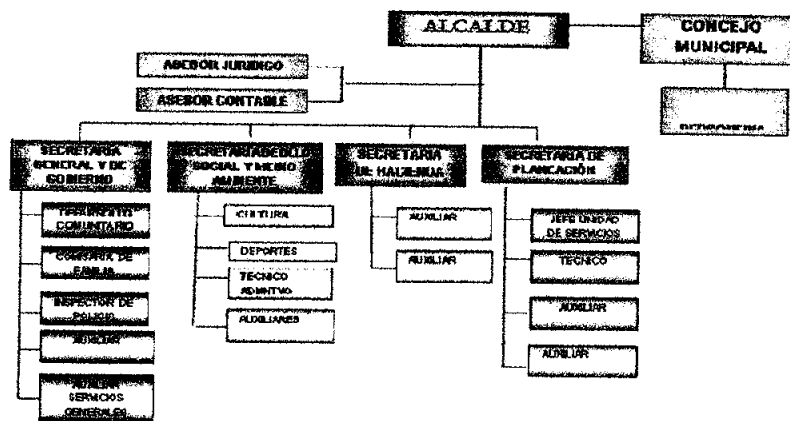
ALCALDE

CONCEJO MUNICIPAL

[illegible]

ASESOR JURIDICO

ASESOR CONTABLE

SECRETARIA GENERAL Y DE GOBIERNO

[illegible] COMUNITARIO

COMISARIA DE FAMILIA

INSPECTOR DE POLICIA

AUXILIAR

AUXILIAR SERVICIOS GENERALES

SECRETARIA DESARROLLO SOCIAL Y MEDIO AMBIENTE

CULTURA

DEPORTES

TECNICO ADMINTVO

AUXILIARES

SECRETARIA DE HACIENDA

AUXILIAR

AUXILIAR

SECRETARIA DE PLANEACION

JEFE UNIDAD DE SERVICIOS

TECNICO

AUXILIAR

AUXILIAR